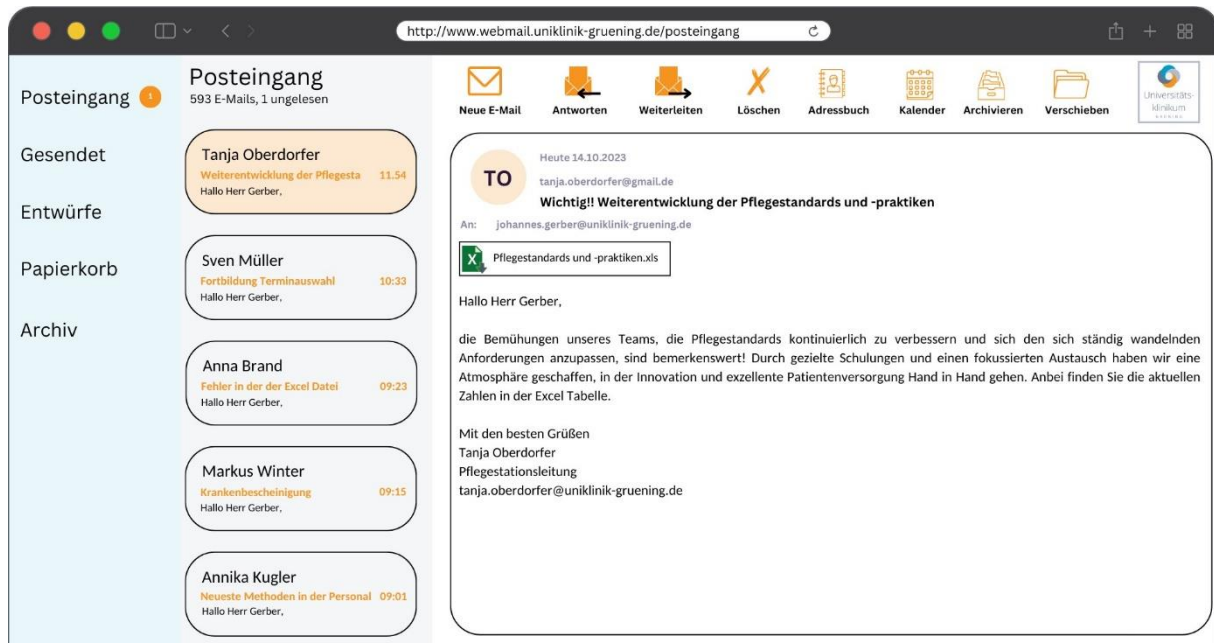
http://www.webmail.uniklinik-gruening.de/posteingang

Posteingang 1
Gesendet
Entwürfe
Papierkorb
Archiv

Posteingang
593 E-Mails, 1 ungelesen

Tanja Oberdorfer
Weiterentwicklung der Pflegesta 11.54
Hallo Herr Gerber,

Sven Müller
Fortbildung Terminauswahl 10:33
Hallo Herr Gerber,

Anna Brand
Fehler in der der Excel Datei 09:23
Hallo Herr Gerber,

Markus Winter
Krankenbescheinigung 09:15
Hallo Herr Gerber,

Annika Kugler
Neueste Methoden in der Personal 09:01
Hallo Herr Gerber,

Neue E-Mail
Antworten
Weiterleiten
Löschen
Adressbuch
Kalender
Archivieren
Verschieben
Universitäts-klinikum

TO
Heute 14.10.2023
tanja.oberdorfer@gmail.de
Wichtig!! Weiterentwicklung der Pflegestandards und -praktiken
An: johannes.gerber@uniklinik-gruening.de

Pflegestandards und -praktiken.xls

Hallo Herr Gerber,

die Bemühungen unseres Teams, die Pflegestandards kontinuierlich zu verbessern und sich den sich ständig wandelnden Anforderungen anzupassen, sind bemerkenswert! Durch gezielte Schulungen und einen fokussierten Austausch haben wir eine Atmosphäre geschaffen, in der Innovation und exzellente Patientenversorgung Hand in Hand gehen. Anbei finden Sie die aktuellen Zahlen in der Excel Tabelle.

Mit den besten Grüßen
Tanja Oberdorfer
Pflegestationsleitung
tanja.oberdorfer@uniklinik-gruening.de